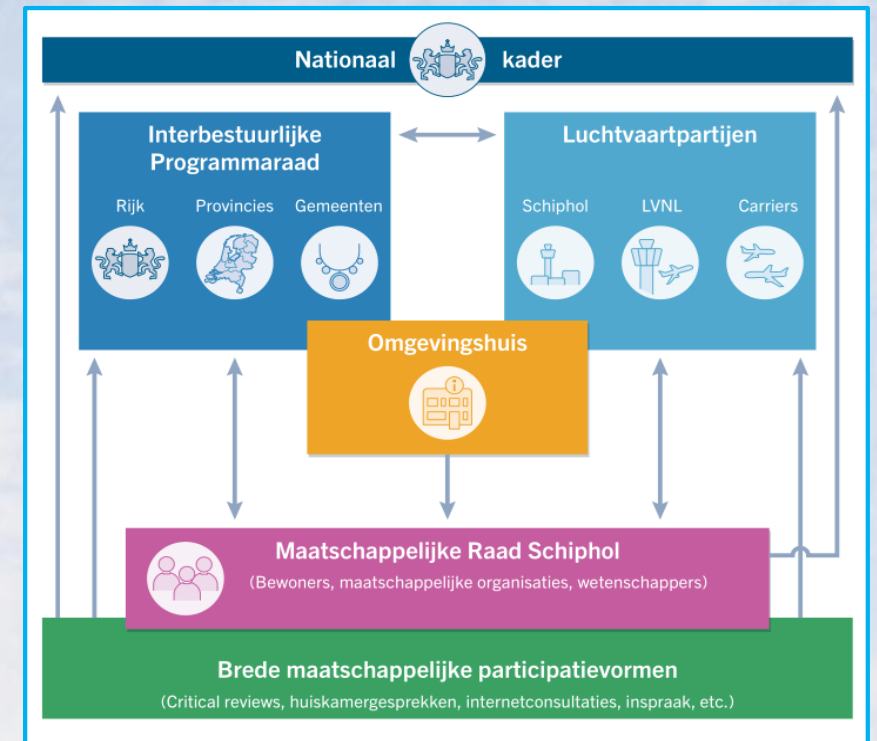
Nationaal kader

Interbestuurlijke Programmaraad

Rijk

Provincies

Gemeenten

Luchtvaartpartijen

Schiphol

LVNL

Carriers

Omgevingshuis

Maatschappelijke Raad Schiphol

(Bewoners, maatschappelijke organisaties, wetenschappers)

Brede maatschappelijke participatievormen

(Critical reviews, huiskamergesprekken, internetconsultaties, inspraak, etc.)